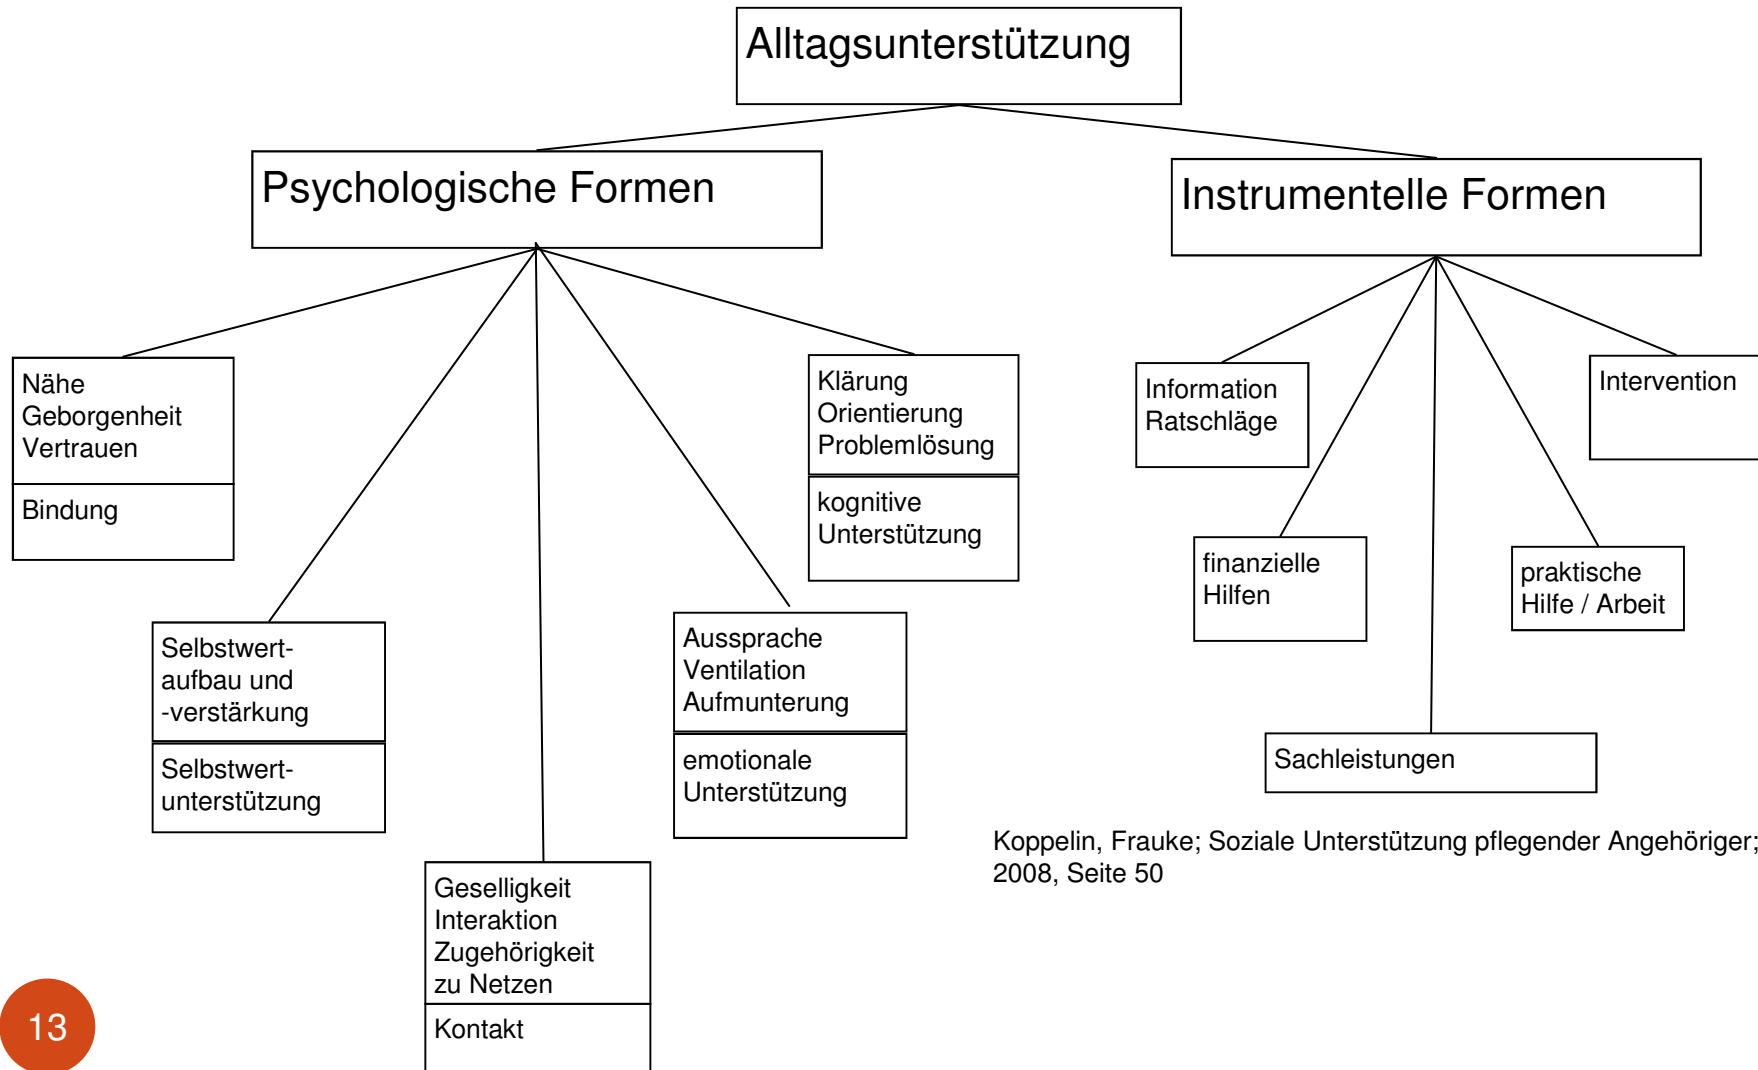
Alltagsunterstützung

Psychologische Formen

Instrumentelle Formen

Nähe
Geborgenheit
Vertrauen

Bindung

Selbstwertaufbau und -verstärkung

Selbstwertunterstützung

Geselligkeit
Interaktion
Zugehörigkeit
zu Netzen

Kontakt

Aussprache
Ventilation
Aufmunterung

emotionale
Unterstützung

Klärung
Orientierung
Problemlösung

kognitive
Unterstützung

Information
Ratschläge

finanzielle
Hilfen

Sachleistungen

praktische
Hilfe / Arbeit

Intervention

Koppelin, Frauke; Soziale Unterstützung pflegender Angehöriger; 2008, Seite 50

13